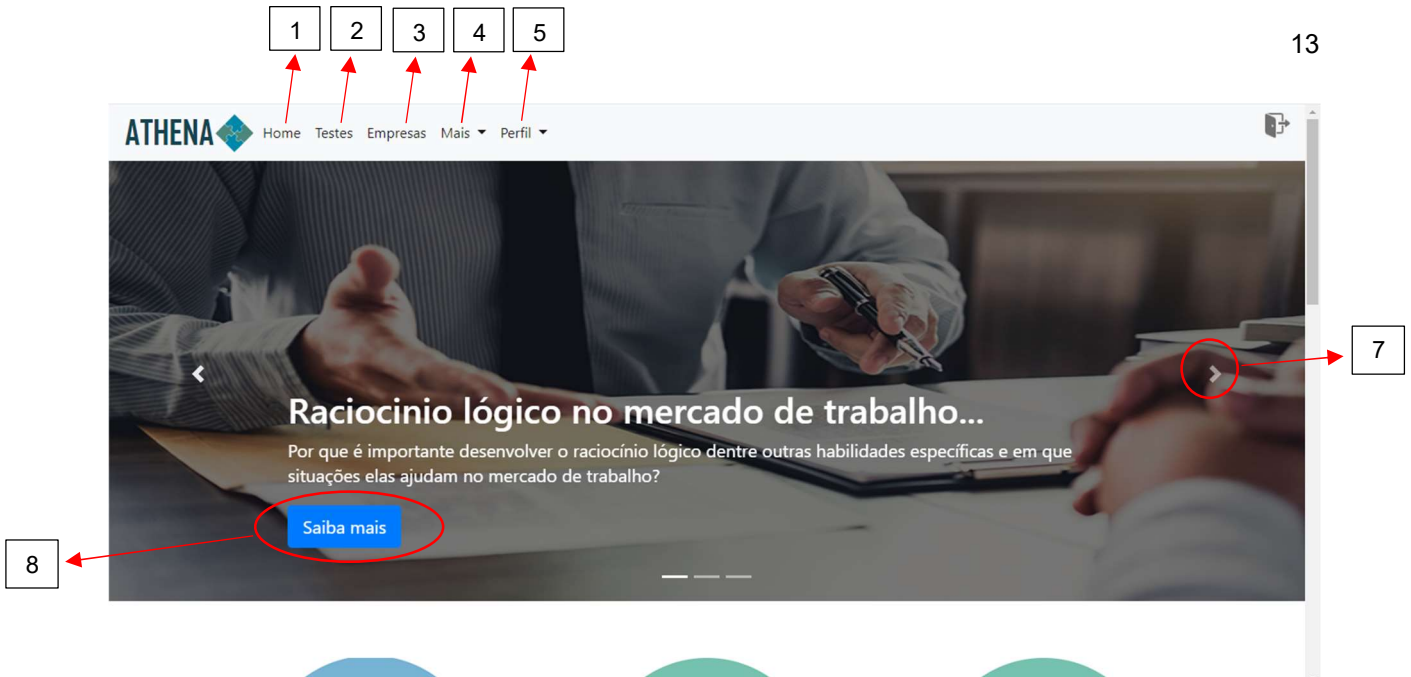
1 2 3 4 5

13

ATHENA Home Testes Empresas Mais Perfil

7

Raciocinio lógico no mercado de trabalho...

Por que é importante desenvolver o raciocínio lógico dentre outras habilidades específicas e em que situações elas ajudam no mercado de trabalho?

Saiba mais

8